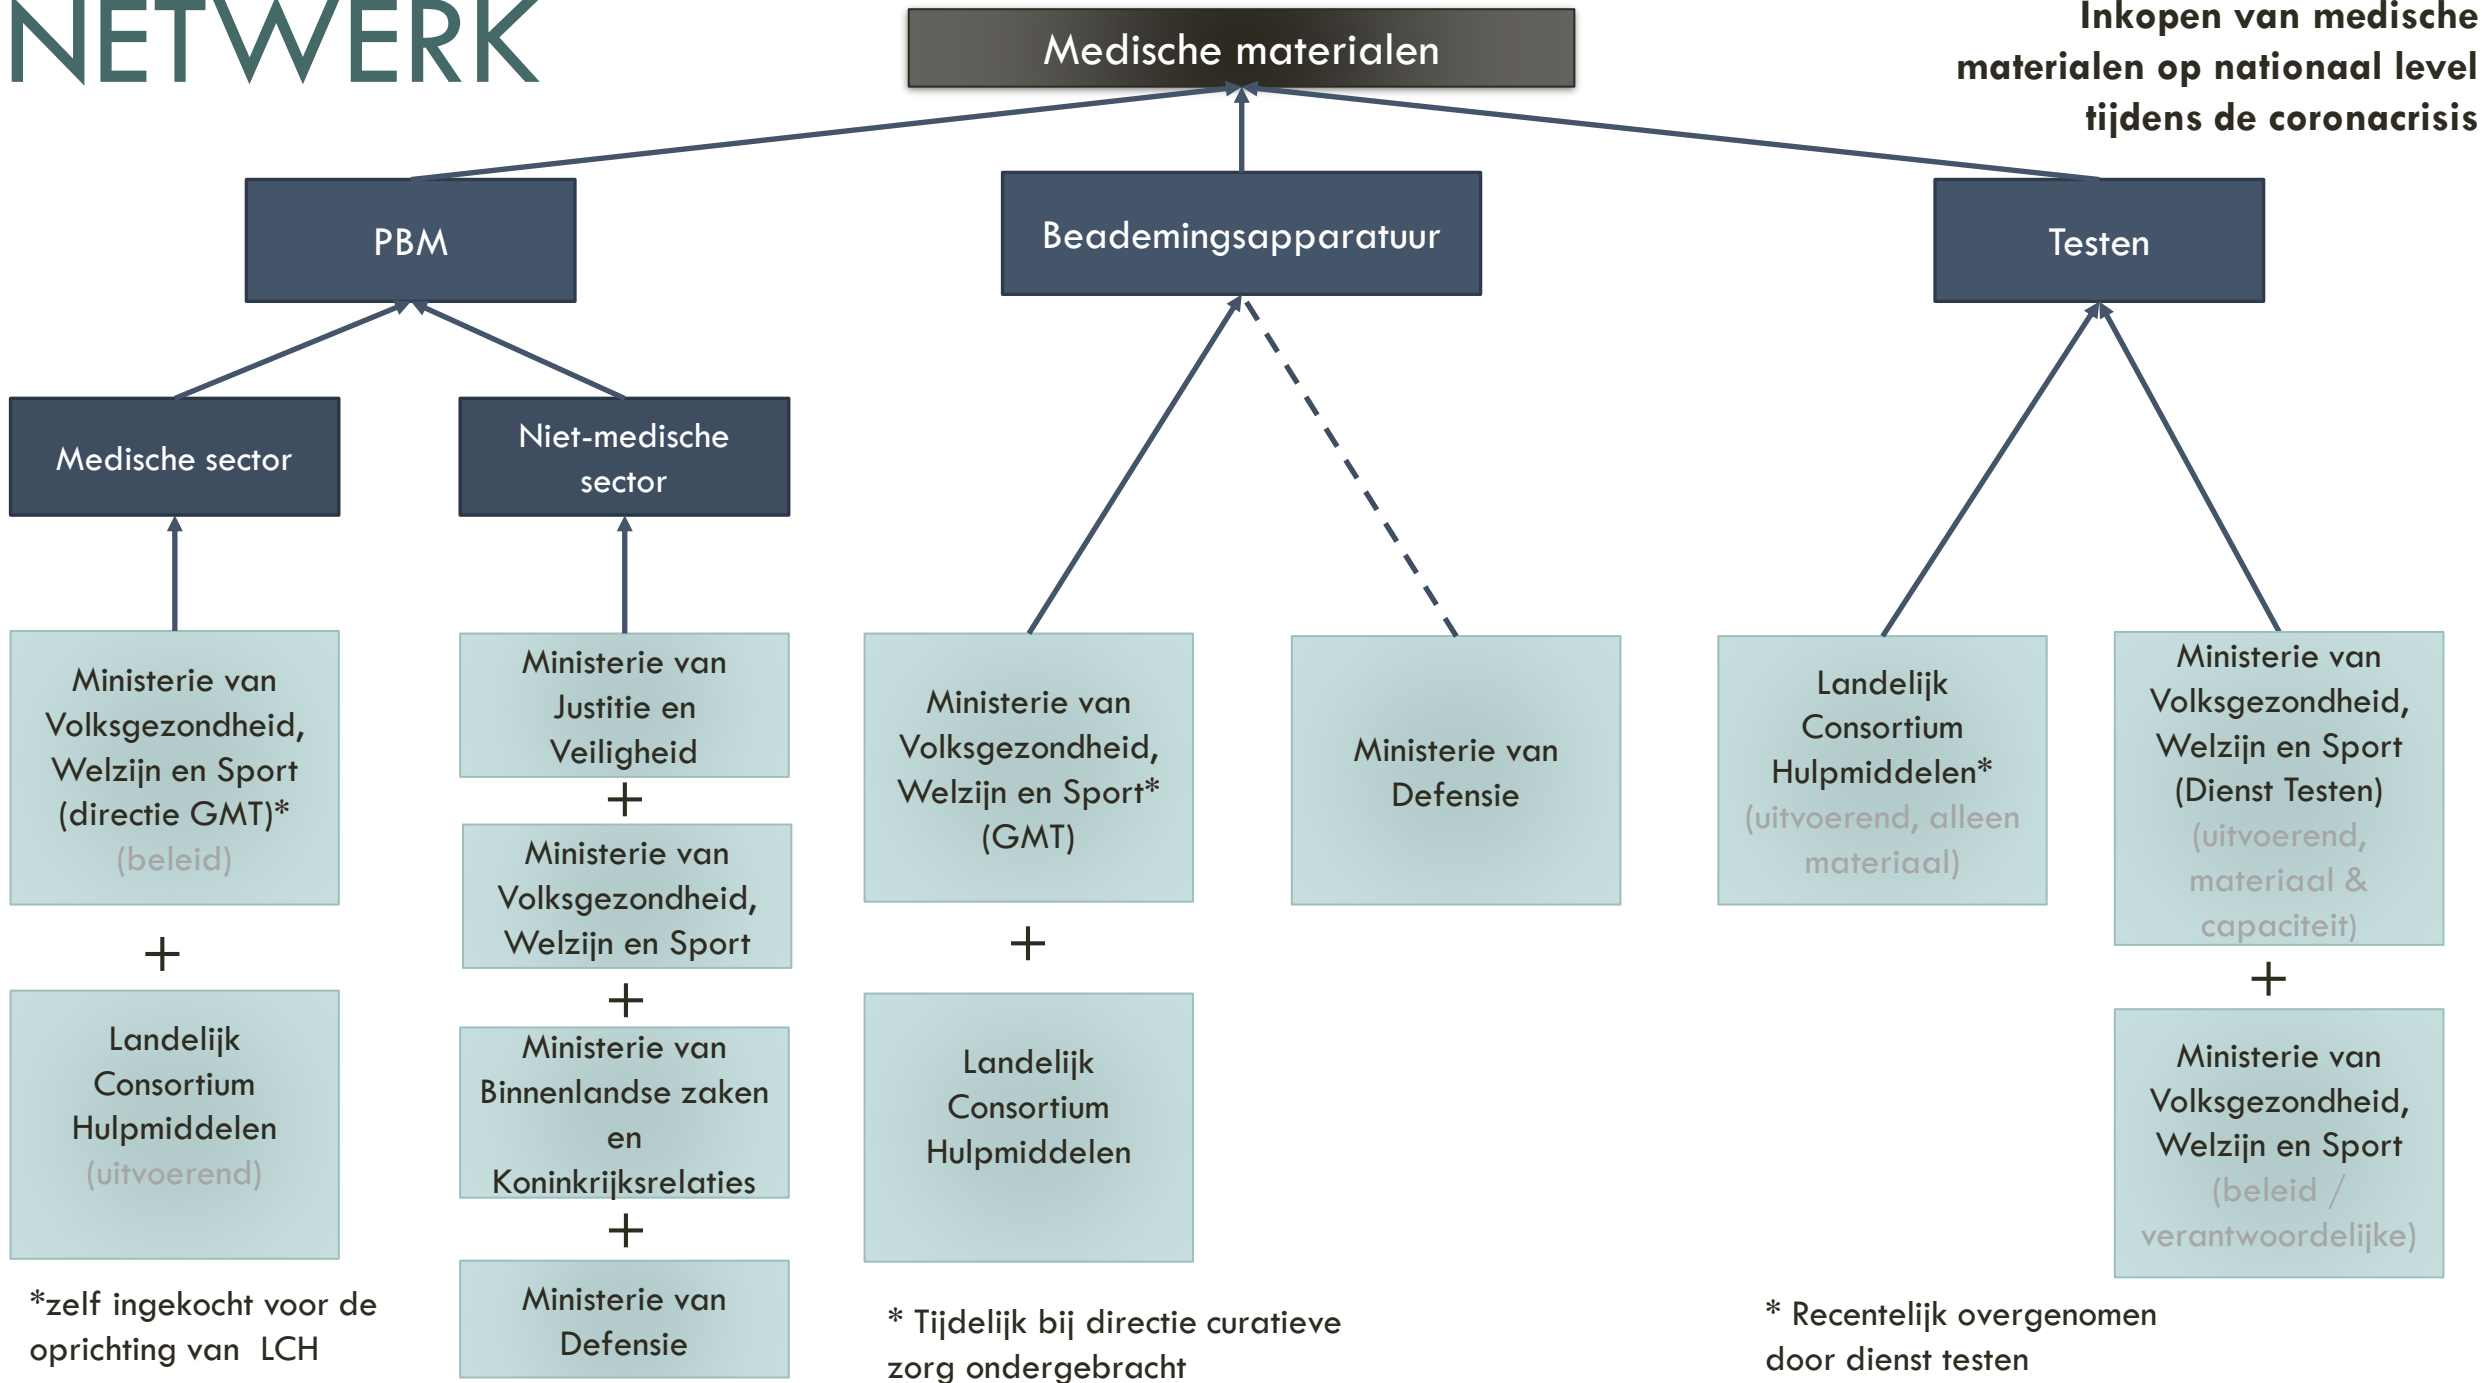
NETWERK

Medische materialen

Inkopen van medische materialen op nationaal level tijdens de coronacrisis

PBM

Beademingsapparatuur

Testen

Medische sector

Niet-medische sector

Ministerie van Volksgezondheid, Welzijn en Sport (directie GMT)* (beleid)

+

Landelijk Consortium Hulpmiddelen (uitvoerend)

*zelf ingekocht voor de oprichting van LCH

Ministerie van Justitie en Veiligheid

+

Ministerie van Volksgezondheid, Welzijn en Sport

+

Ministerie van Binnenlandse zaken en Koninkrijksrelaties

+

Ministerie van Defensie

Ministerie van Volksgezondheid, Welzijn en Sport* (GMT)

+

Landelijk Consortium Hulpmiddelen

* Tijdelijk bij directie curatieve zorg ondergebracht

Ministerie van Defensie

Landelijk Consortium Hulpmiddelen* (uitvoerend, alleen materiaal)

Ministerie van Volksgezondheid, Welzijn en Sport (Dienst Testen) (uitvoerend, materiaal & capaciteit)

+

Ministerie van Volksgezondheid, Welzijn en Sport (beleid / verantwoordelijke)

* Recentelijk overgenomen door dienst testen